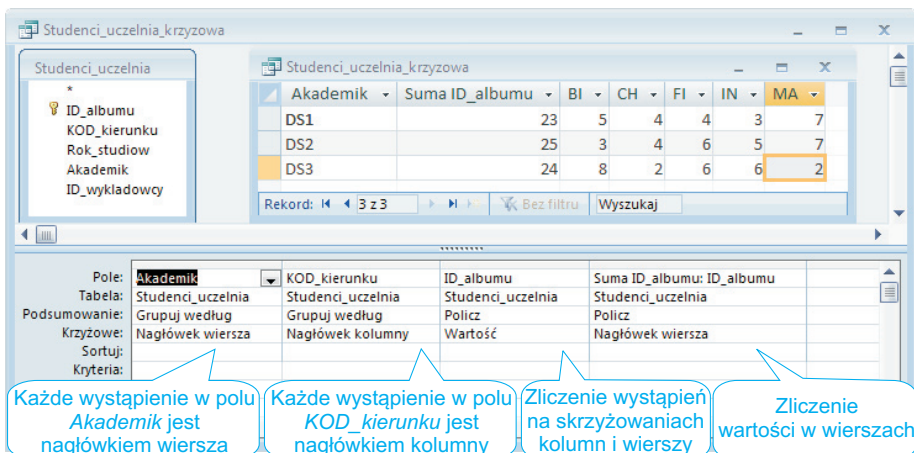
Studenci_uczelnia_krzyzowa

Studenci_uczelnia
*
ID_albumu
KOD_kierunku
Rok_studiow
Akademik
ID_wykladowcy

Studenci_uczelnia_krzyzowa

| Akademik | Suma ID_albumu | BI | CH | FI | IN | MA |
|---|---|---|---|---|---|---|
| DS1 | 23 | 5 | 4 | 4 | 3 | 7 |
| DS2 | 25 | 3 | 4 | 6 | 5 | 7 |
| DS3 | 24 | 8 | 2 | 6 | 6 | 2 |

Rekord: 3 z 3 Bez filtru Wyszukaj

| Pole: | Akademik | KOD_kierunku | ID_albumu | Suma ID_albumu: ID_albumu |
|---|---|---|---|---|
| Tabela: | Studenci_uczelnia | Studenci_uczelnia | Studenci_uczelnia | Studenci_uczelnia |
| Podsumowanie: | Grupuj według | Grupuj według | Policz | Policz |
| Krzyżowe: | Nagłówek wiersza | Nagłówek kolumny | Wartość | Nagłówek wiersza |
| Sortuj: | | | | |
| Kryteria: | | | | |

Każde wystąpienie w polu *Akademik* jest nagłówkiem wiersza

Każde wystąpienie w polu *KOD_kierunku* jest nagłówkiem kolumny

Zliczenie wystąpień na skrzyżowaniach kolumn i wierszy

Zliczenie wartości w wierszach